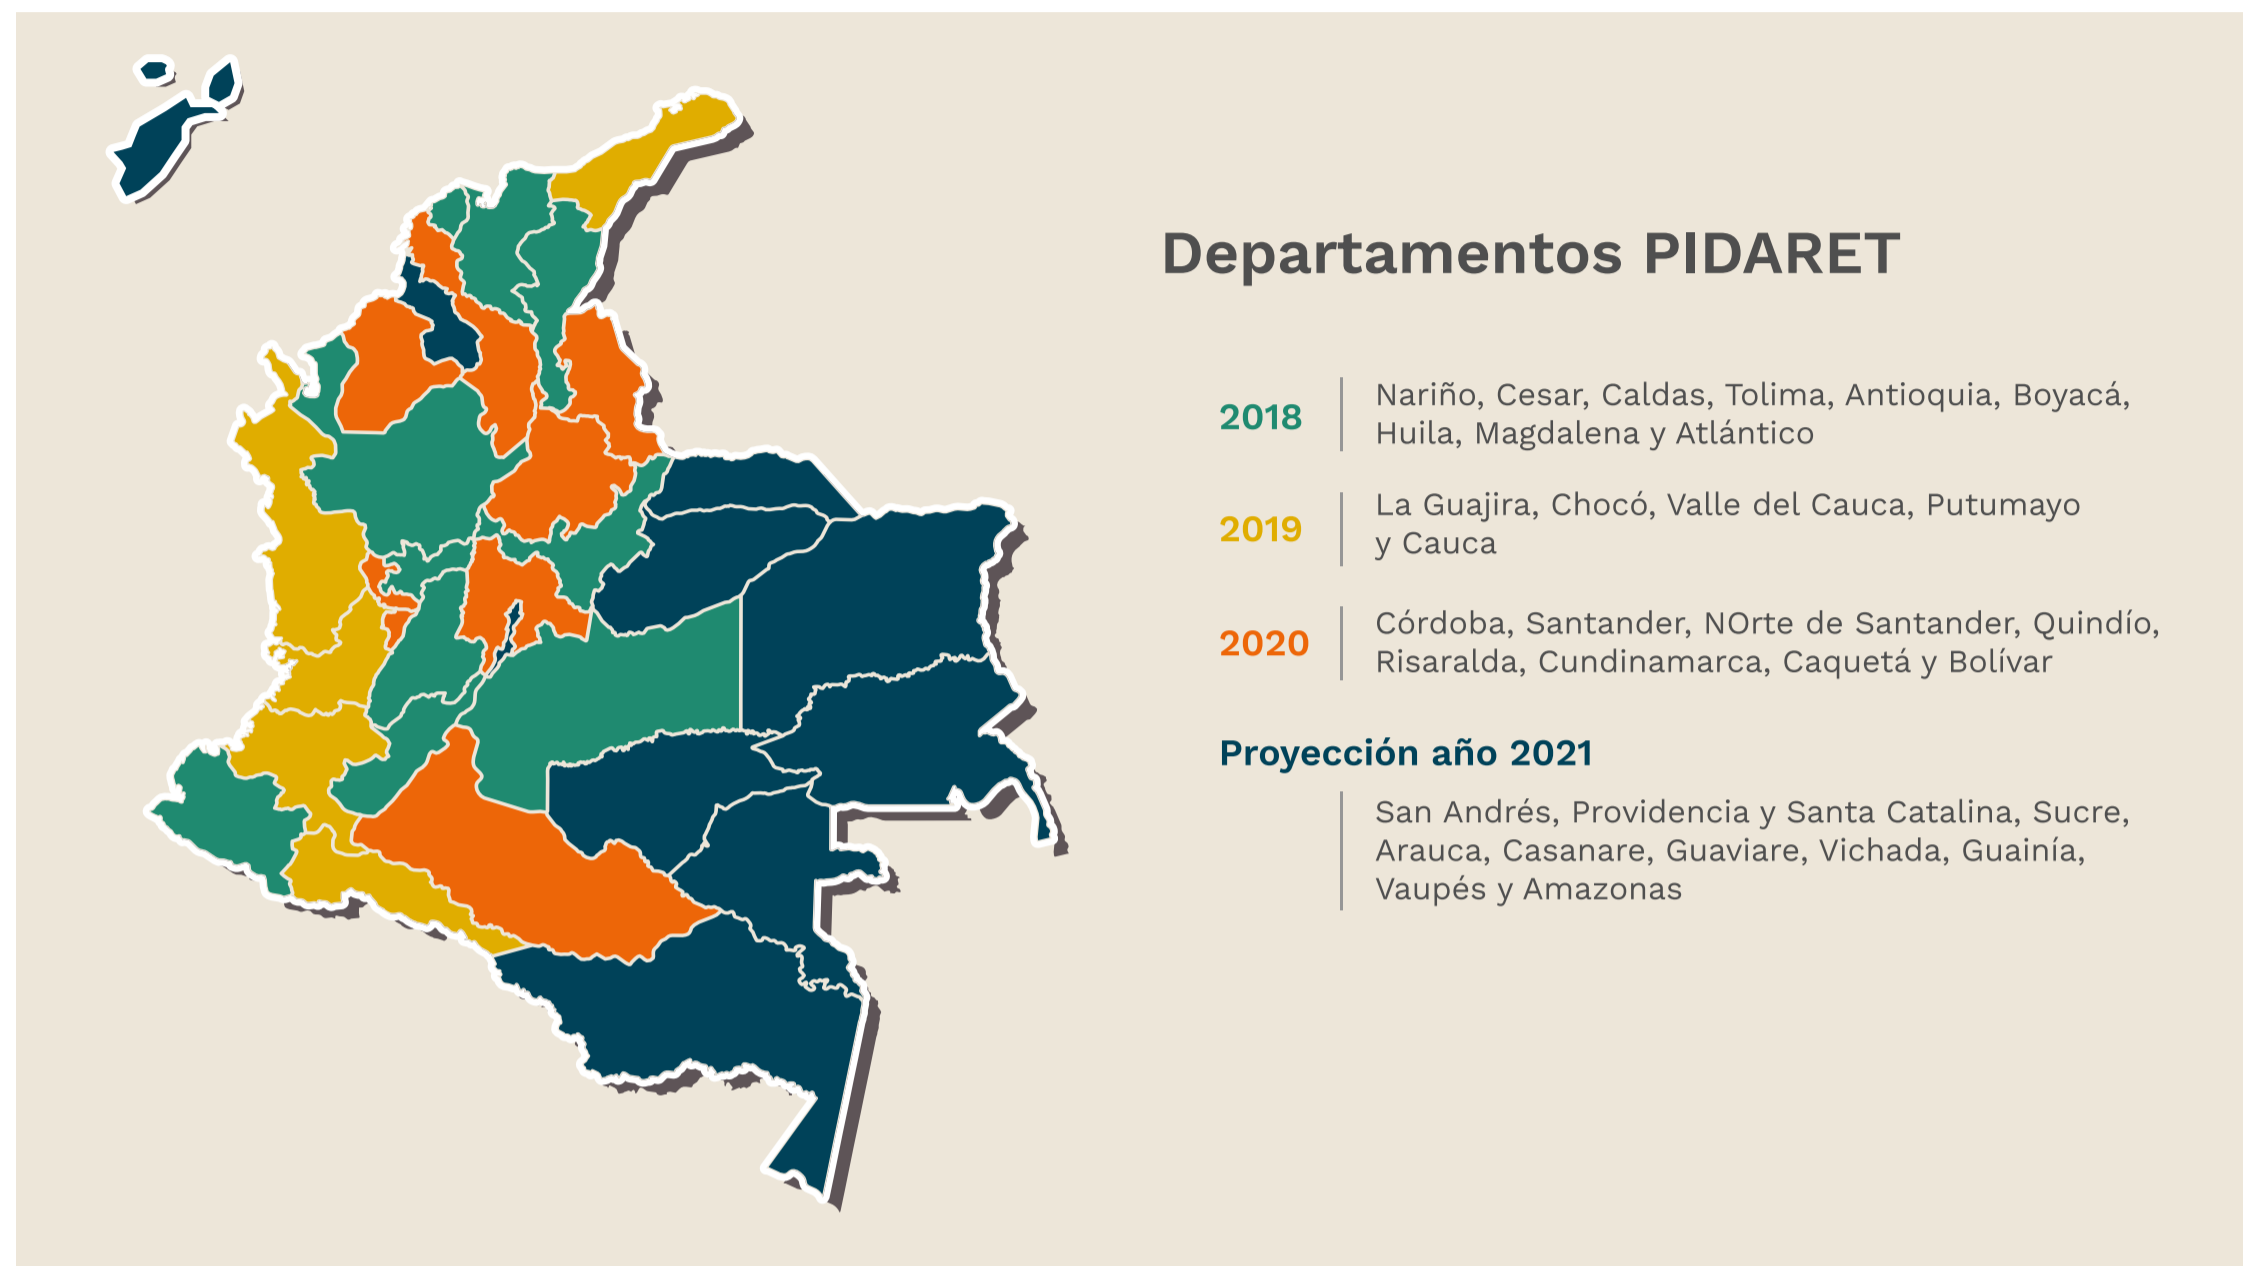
Departamentos PIDARET

2018
Nariño, Cesar, Caldas, Tolima, Antioquia, Boyacá, Huila, Magdalena y Atlántico

2019
La Guajira, Chocó, Valle del Cauca, Putumayo y Cauca

2020
Córdoba, Santander, NOrte de Santander, Quindío, Risaralda, Cundinamarca, Caquetá y Bolívar

Proyección año 2021
San Andrés, Providencia y Santa Catalina, Sucre, Arauca, Casanare, Guaviare, Vichada, Guainía, Vaupés y Amazonas